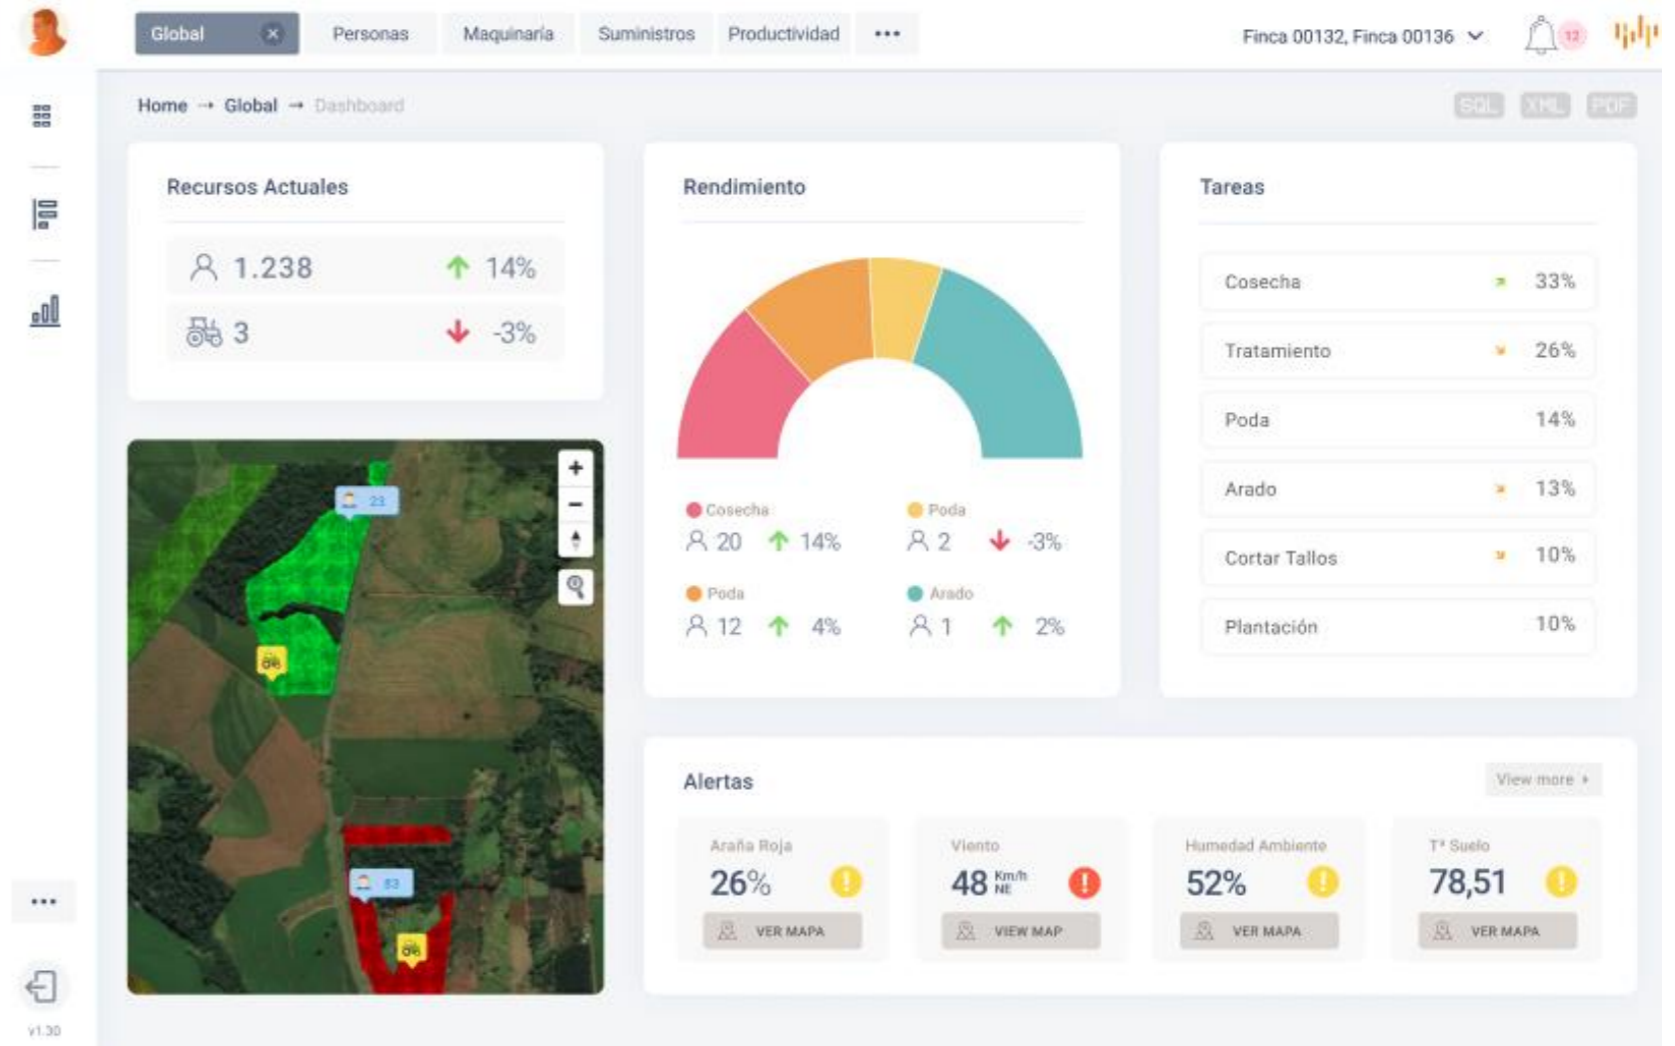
Global × Personas Maquinaria Suministros Productividad •••

Finca 00132, Finca 00136

12

Home → Global → Dashboard

SQL XML PDF

Recursos Actuales

1.238 14%

3 -3%

23

83

Rendimiento

Cosecha
20 14%

Poda
2 -3%

Poda
12 4%

Arado
1 2%

Tareas

| | |
|---|---|
| Cosecha | 33% |
| Tratamiento | 26% |
| Poda | 14% |
| Arado | 13% |
| Cortar Tallos | 10% |
| Plantación | 10% |

Alertas

View more

Araña Roja
26%
VER MAPA

Viento
48 Km/h NE
VIEW MAP

Humedad Ambiente
52%
VER MAPA

Tª Suelo
78,51
VER MAPA

•••

v1.30